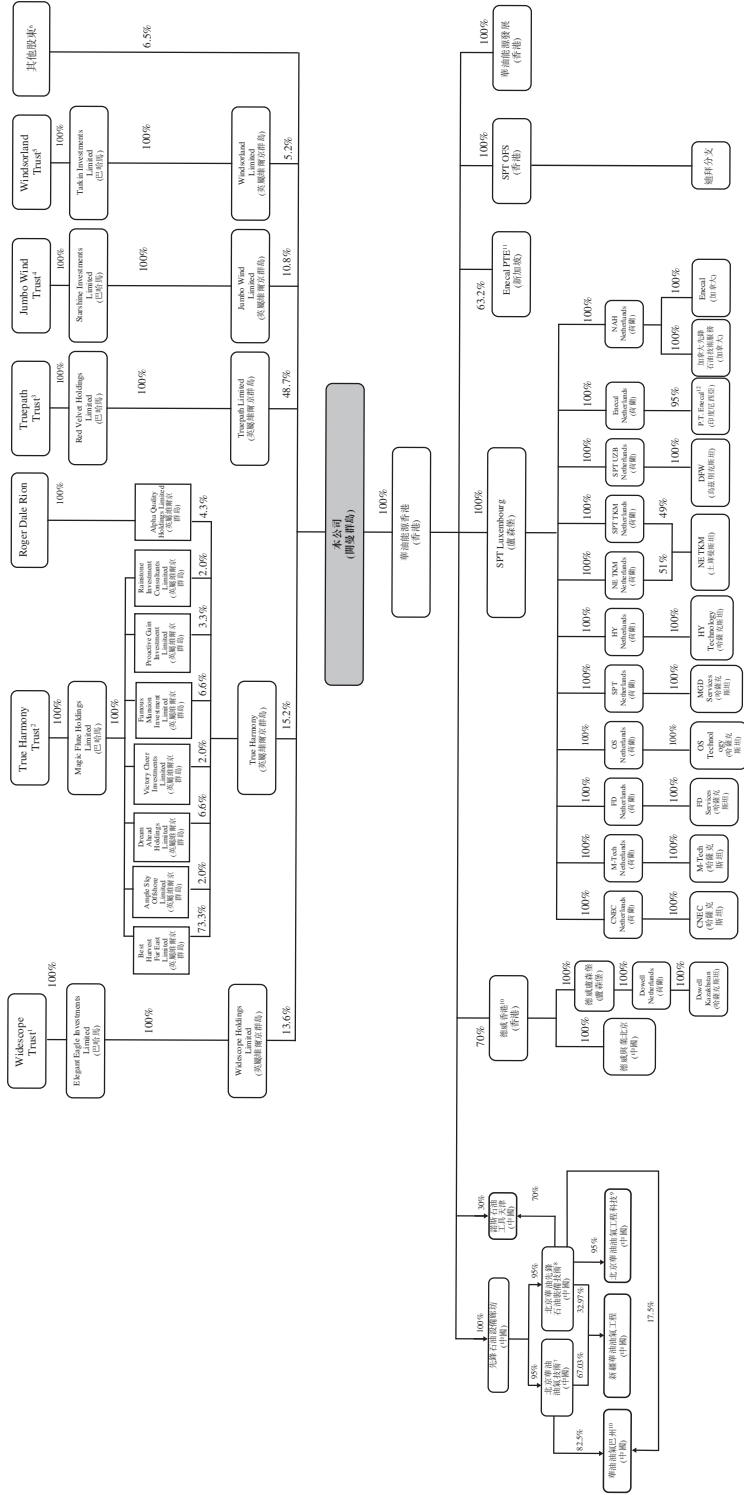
Widescope Trust$^1$

100%

Elegant Eagle Investments Limited (巴哈馬)

100%

Widescope Holdings Limited (英屬維爾京群島)

13.6%

True Harmony Trust$^2$

100%

Magic Flute Holdings Limited (巴哈馬)

100%

Best Harvest For East Limited (英屬維爾京群島)

73.3%

Ample Sky Offshore Limited (英屬維爾京群島)

2.0%

Dream Ahead Holdings Limited (英屬維爾京群島)

6.6%

Victory Cheer Investments Limited (英屬維爾京群島)

2.0%

Famous Mission Investment Limited (英屬維爾京群島)

6.6%

Proactive Gain Investment Limited (英屬維爾京群島)

3.3%

Rainstone Investment Consultants Limited (英屬維爾京群島)

2.0%

True Harmony (英屬維爾京群島)

15.2%

Roger Dale Rion

100%

Alpha Quality Holdings Limited (英屬維爾京群島)

4.3%

Truepath Trust$^3$

100%

Red Velvet Holdings Limited (巴哈馬)

100%

Truepath Limited (英屬維爾京群島)

48.7%

Jumbo Wind Trust$^4$

100%

Starching Investments Limited (巴哈馬)

100%

Jumbo Wind Limited (英屬維爾京群島)

10.8%

Windsorland Trust$^5$

100%

Turkin Investments Limited (巴哈馬)

100%

Windsorland Limited (英屬維爾京群島)

5.2%

其他股東$^6$

6.5%

本公司 (開曼群島)

100%

華油能源香港 (香港)

100%

SPT Luxembourg (盧森堡)

100% CNEC Netherlands (荷蘭) 100% CNEC (哈薩克斯坦)

100% M-Tech Netherlands (荷蘭) 100% M-Tech (哈薩克斯坦)

100% FD Netherlands (荷蘭) 100% FD Services (哈薩克斯坦)

100% OS Netherlands (荷蘭) 100% OS Technology (哈薩克斯坦)

100% SPT Netherlands (荷蘭) 100% MGD Services (哈薩克斯坦)

100% HY Netherlands (荷蘭) 100% HY Technology (哈薩克斯坦)

100% NE TKM Netherlands (荷蘭) 51%

100% SPT TKM Netherlands (荷蘭) 49%

NE TKM (土庫曼斯坦)

100% SPT UZB Netherlands (荷蘭) 100% DFW (烏茲別克斯坦)

100% Enecal Netherlands (荷蘭) 95% P.T. Enecal$^{12}$ (印度尼西亞)

100% NAH Netherlands (荷蘭) 100% 加拿大先鋒石油技術服務 (加拿大) 100% Enecal (加拿大)

63.2% Enecal PTE$^{11}$ (新加坡)

100% SPT OFS (香港)

迪拜分支

100% 華油能源發展 (香港)

70% 德威香港$^{10}$ (香港)

100% 德威能源 (盧森堡)

100% Dowell Netherlands (荷蘭)

100% Dowell Kazakhstan (哈薩克斯坦)

100% 德威興業(北京) (中國)

100% 先鋒石油裝備(廊坊) (中國)

95% 北京華油油氣技術$^8$ (中國)

95% 北京華油先鋒石油服務技術$^9$ (中國)

67.03% 32.97% 新疆華油油氣工程 (中國)

95% 北京華油油氣工程科技$^9$ (中國)

30% 70% 邵陽石油工具天津 (中國)

82.5% 華油油氣巴州$^{10}$ (中國)

17.5%